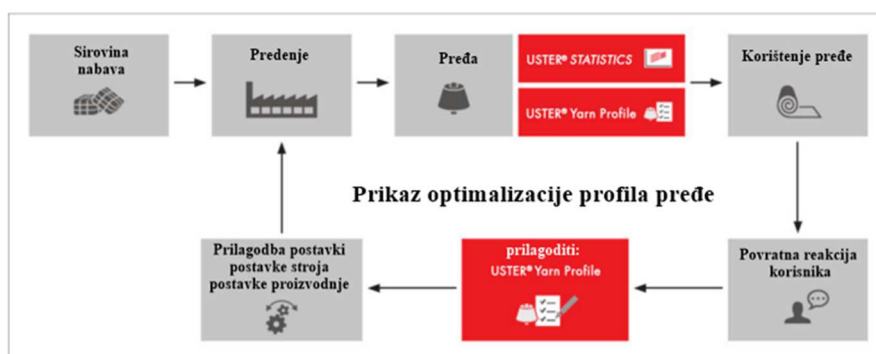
Sirovina nabava

Predenje

Pređa

USTER® STATISTICS

USTER® Yarn Profile

Korištenje pređe

Prikaz optimalizacije profila pređe

Prilagodba postavki postavke stroja postavke proizvodnje

prilagoditi: USTER® Yarn Profile

Povratna reakcija korisnika